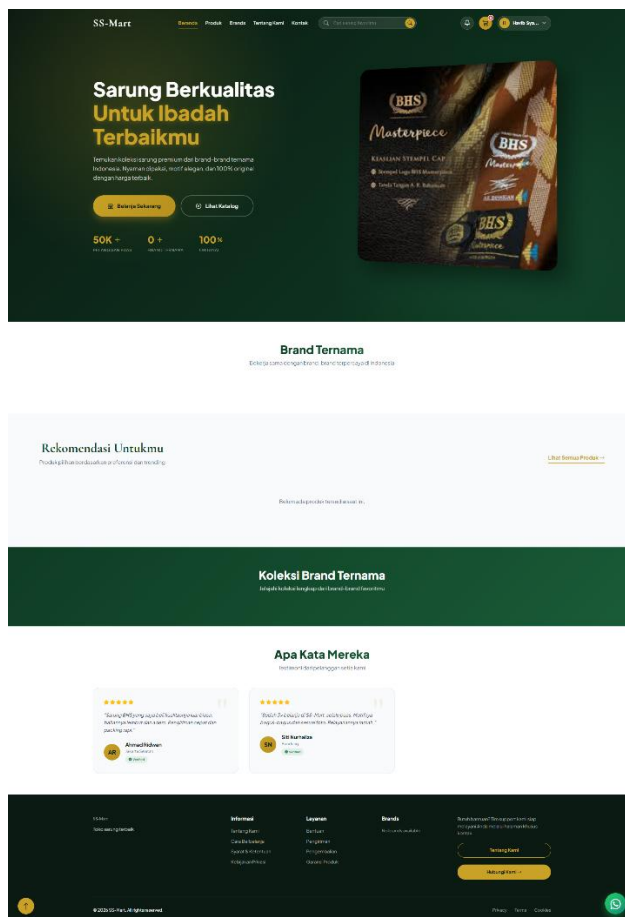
SS-Mart

Beranda Produk Brands Tentang Kami Kontak

Cari sarung favorit...

Hanifi Sya...

Sarung Berkualitas Untuk Ibadah Terbaikmu

Temukan koleksi sarung premium dari brand-brand ternama Indonesia. Nyaman dipakai, motif elegan, dan 100% original dengan harga terbaik.

Belanja Sekarang

Lihat Katalog

50K+ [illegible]

0+ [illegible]

100% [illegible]

BHS

Masterpiece

KEASLIAN STEMPEL CAP

Brand Ternama

Bekerja sama dengan brand-brand terpercaya di Indonesia

Rekomendasi Untukmu

Produk pilihan berdasarkan preferensi dan trending

Lihat Semua Produk →

Belum ada produk rekomendasi ini.

Koleksi Brand Ternama

Jelajahi koleksi lengkap dari brand-brand favoritmu

Apa Kata Mereka

Testimoni dari pelanggan setia kami

★★★★★

"Sarung BHS yang saya beli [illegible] ..."

Ahmad Ridwan

★★★★★

"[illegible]"

Siti Kurniasih

SS-Mart

Toko sarung terbaik

Informasi

Tentang Kami

Cara Belanja

Syarat & Ketentuan

Kebijakan Privasi

Layanan

Bantuan

Pengiriman

Pengembalian

Garansi Produk

Brands

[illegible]

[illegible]

Tentang Kami

Hubungi Kami →

© 2025 SS-Mart. All rights reserved.

Privacy Terms Cookies